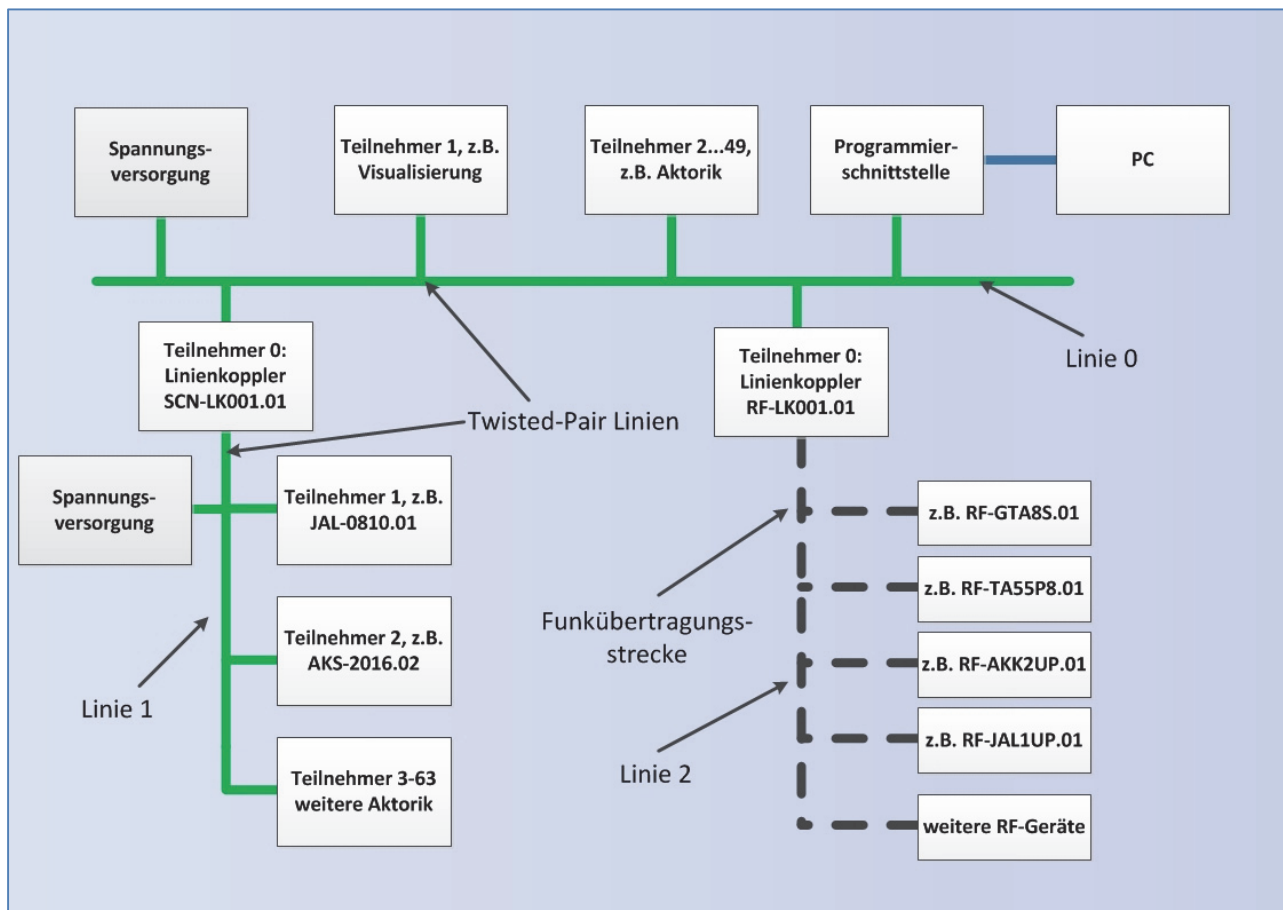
Spannungsversorgung

Teilnehmer 1, z.B. Visualisierung

Teilnehmer 2...49, z.B. Aktorik

Programmierschnittstelle

PC

Linie 0

Teilnehmer 0: Linienkoppler SCN-LK001.01

Teilnehmer 0: Linienkoppler RF-LK001.01

Twisted-Pair Linien

Spannungsversorgung

Teilnehmer 1, z.B. JAL-0810.01

Teilnehmer 2, z.B. AKS-2016.02

Teilnehmer 3-63 weitere Aktorik

Linie 1

z.B. RF-GTA8S.01

z.B. RF-TA55P8.01

z.B. RF-AKK2UP.01

z.B. RF-JAL1UP.01

weitere RF-Geräte

Funkübertragungsstrecke

Linie 2